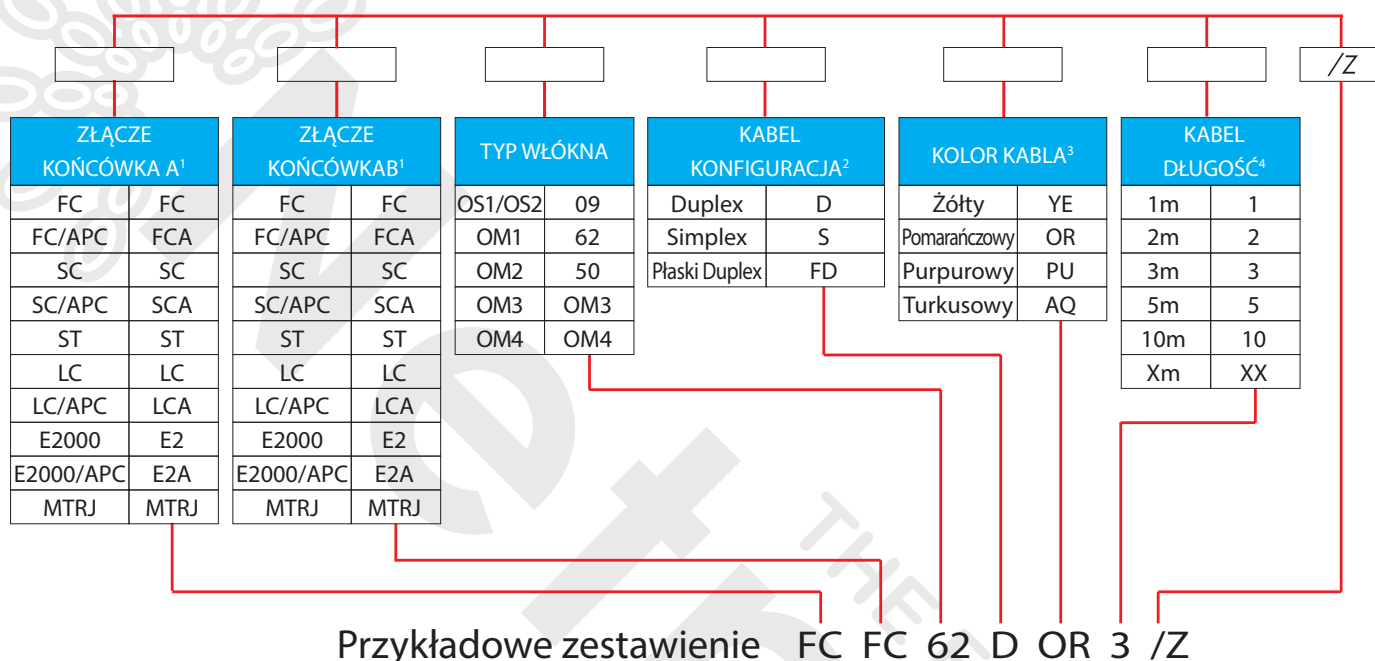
/Z

| ZŁĄCZE KOŃCÓWKA A$^1$ | |
|---|---|
| FC | FC |
| FC/APC | FCA |
| SC | SC |
| SC/APC | SCA |
| ST | ST |
| LC | LC |
| LC/APC | LCA |
| E2000 | E2 |
| E2000/APC | E2A |
| MTRJ | MTRJ |

| ZŁĄCZE KOŃCÓWKAB$^1$ | |
|---|---|
| FC | FC |
| FC/APC | FCA |
| SC | SC |
| SC/APC | SCA |
| ST | ST |
| LC | LC |
| LC/APC | LCA |
| E2000 | E2 |
| E2000/APC | E2A |
| MTRJ | MTRJ |

| TYP WŁÓKNA | |
|---|---|
| OS1/OS2 | 09 |
| OM1 | 62 |
| OM2 | 50 |
| OM3 | OM3 |
| OM4 | OM4 |

| KABEL KONFIGURACJA$^2$ | |
|---|---|
| Duplex | D |
| Simplex | S |
| Płaski Duplex | FD |

| KOLOR KABLA$^3$ | |
|---|---|
| Żółty | YE |
| Pomarańczowy | OR |
| Purpurowy | PU |
| Turkusowy | AQ |

| KABEL DŁUGOŚĆ$^4$ | |
|---|---|
| 1m | 1 |
| 2m | 2 |
| 3m | 3 |
| 5m | 5 |
| 10m | 10 |
| Xm | XX |

Przykładowe zestawienie FC FC 62 D OR 3 /Z